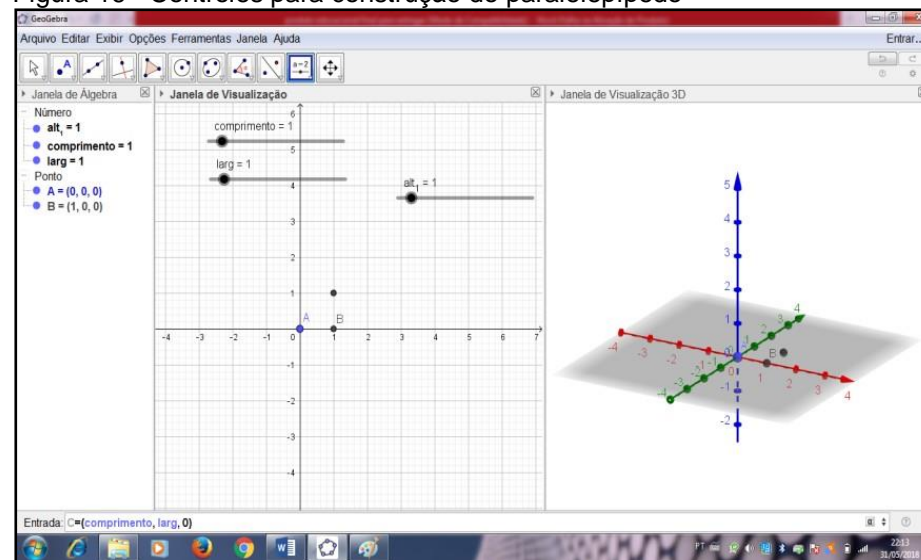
Figura 13 – Controles para construção do paralelepípedo

GeoGebra

Arquivo Editar Exibir Opções Ferramentas Janela Ajuda

Entrar...

Janela de Álgebra

Número
$alt_1 = 1$
comprimento = 1
larg = 1
Ponto
A = (0, 0, 0)
B = (1, 0, 0)

Janela de Visualização

comprimento = 1

larg = 1

$alt_1 = 1$

6
5
4
3
2
1
-1
-2
-3
-4

-4 -3 -2 -1 0 1 2 3 4 5 6 7

A B

Janela de Visualização 3D

5
4
3
2
1
-1
-2

-4 -3 -2 -1 0 1 2 3 4

B

Entrada: C=(comprimento, larg, 0)

22:13
31/05/2018